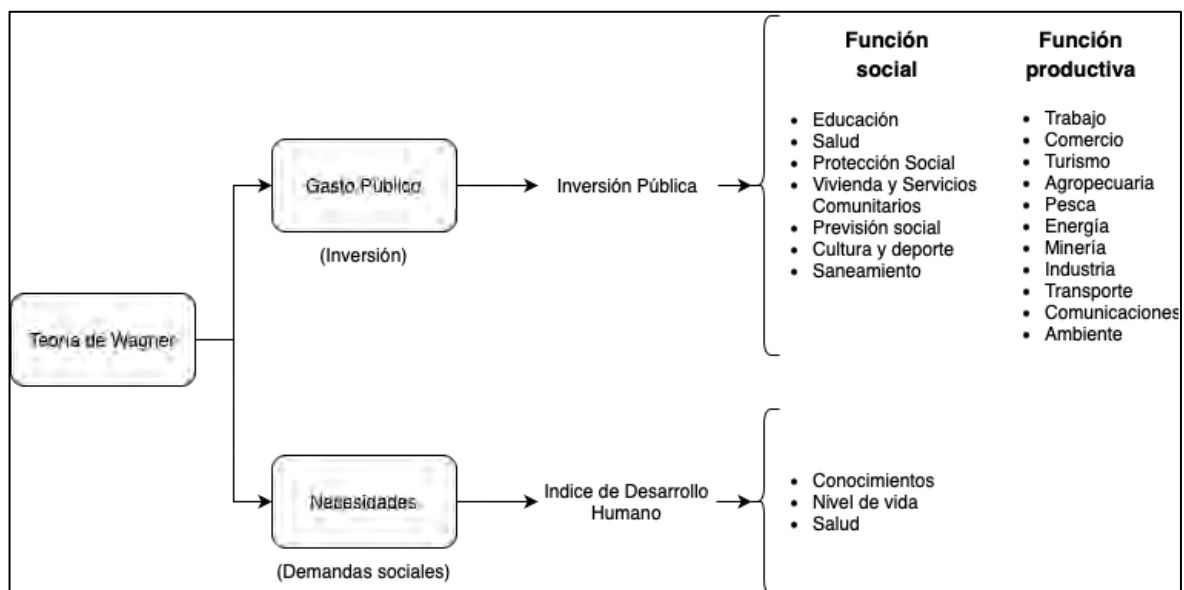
Teoría de Wagner

Gasto Público

(Inversión)

Inversión Pública

Función social

- Educación
- Salud
- Protección Social
- Vivienda y Servicios Comunitarios
- Previsión social
- Cultura y deporte
- Saneamiento

Función productiva

- Trabajo
- Comercio
- Turismo
- Agropecuaria
- Pesca
- Energía
- Minería
- Industria
- Transporte
- Comunicaciones
- Ambiente

Necesidades

(Demandas sociales)

Indice de Desarrollo Humano

- Conocimientos
- Nivel de vida
- Salud